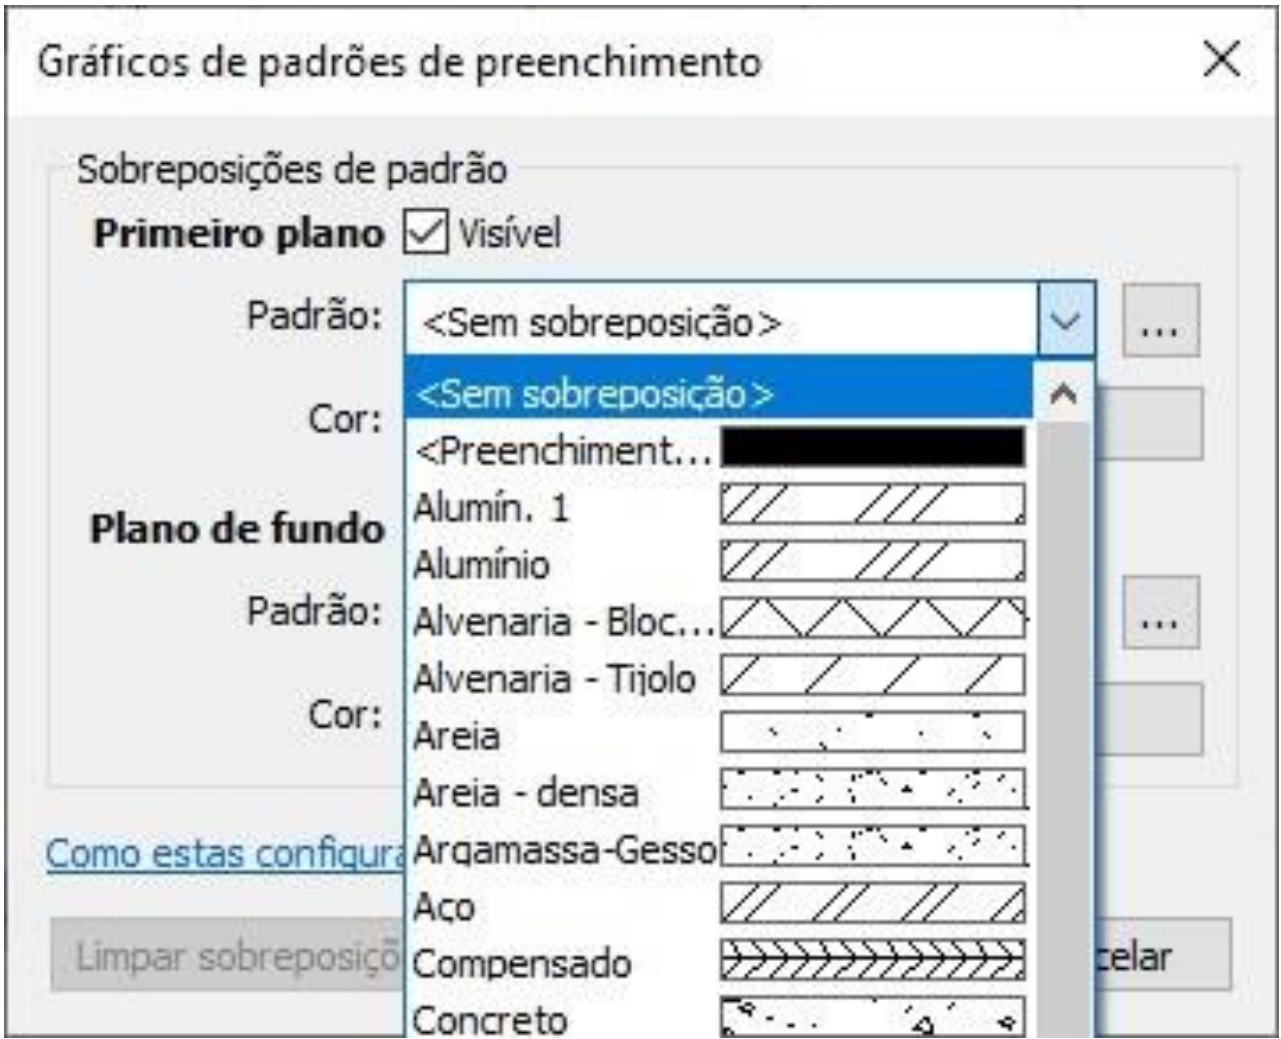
Gráficos de padrões de preenchimento

Sobreposições de padrão

Primeiro plano Visível

Padrão: <Sem sobreposição> ...

<Sem sobreposição>
<Preenchiment...
Alumín. 1
Alumínio
Alvenaria - Bloc...
Alvenaria - Tijolo
Areia
Areia - densa
Argamassa-Gesso
Aço
Compensado
Concreto

Cor:

Plano de fundo

Padrão: ...

Cor:

Como estas configura

Limpar sobreposiçã

celar